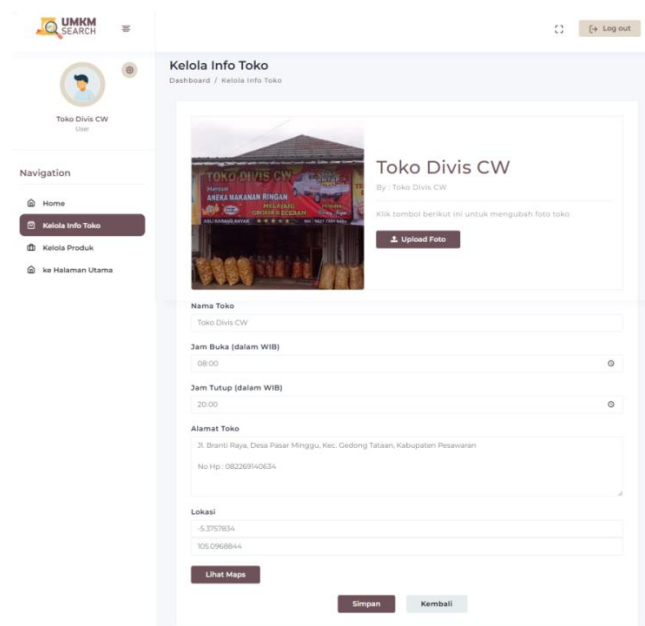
UMKM SEARCH

Log out

Toko Divis CW
User

Navigation

Home

Kelola Info Toko

Kelola Produk

ke Halaman Utama

Kelola Info Toko

Dashboard / Kelola Info Toko

TOKO DIVIS CW
ANEKA MAKANAN RINGAN

Toko Divis CW

By : Toko Divis CW

Klik tombol berikut ini untuk mengubah foto toko

Upload Foto

Nama Toko

Toko Divis CW

Jam Buka (dalam WIB)

08:00

Jam Tutup (dalam WIB)

20:00

Alamat Toko

Jl. Branti Raya, Desa Pasar Minggu, Kec. Gedong Tataan, Kabupaten Pesawaran

No Hp : 082269140634

Lokasi

-5.3757834

105.0968844

Lihat Maps

Simpan

Kembali